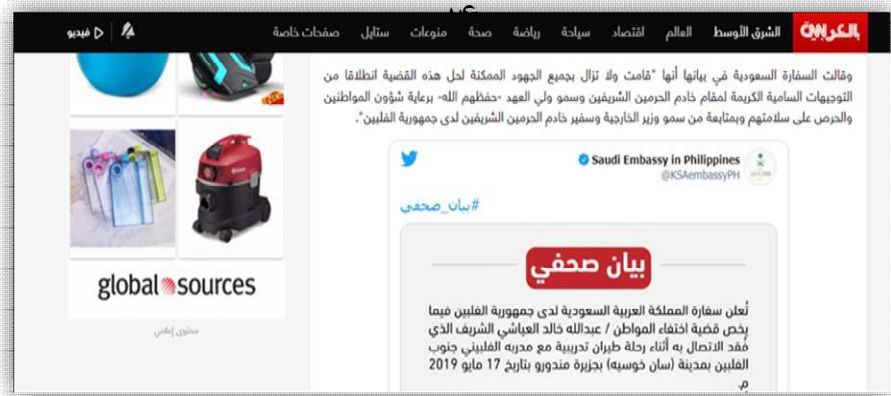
CNN بالعربية الشرق الأوسط العالم اقتصاد سياحة رياضة صحة منوعات ستايل صفحات خاصة فيديو

وقالت السفارة السعودية في بيانها أنها "قامت ولا تزال بجميع الجهود الممكنة لحل هذه القضية انطلاقا من التوجيهات السامية الكريمة لمقام خادم الحرمين الشريفين وسمو ولي العهد -حفظهم الله- برعاية شؤون المواطنين والحرص على سلامتهم وبمتابعة من سمو وزير الخارجية وسفير خادم الحرمين الشريفين لدى جمهورية الفلبين".

Saudi Embassy in Philippines
@KSAembassyPH

#بيان_صحفي

بيان صحفي

تُعلن سفارة المملكة العربية السعودية لدى جمهورية الفلبين فيما يخص قضية اختفاء المواطن / عبدالله خالد العياشي الشريف الذي فُقد الاتصال به أثناء رحلة طيران تدريبية مع مدربه الفلبيني جنوب الفلبين بمدينة (سان خوسيه) بجزيرة مندورو بتاريخ 17 مايو 2019 م.

global sources

محتوى إعلاني